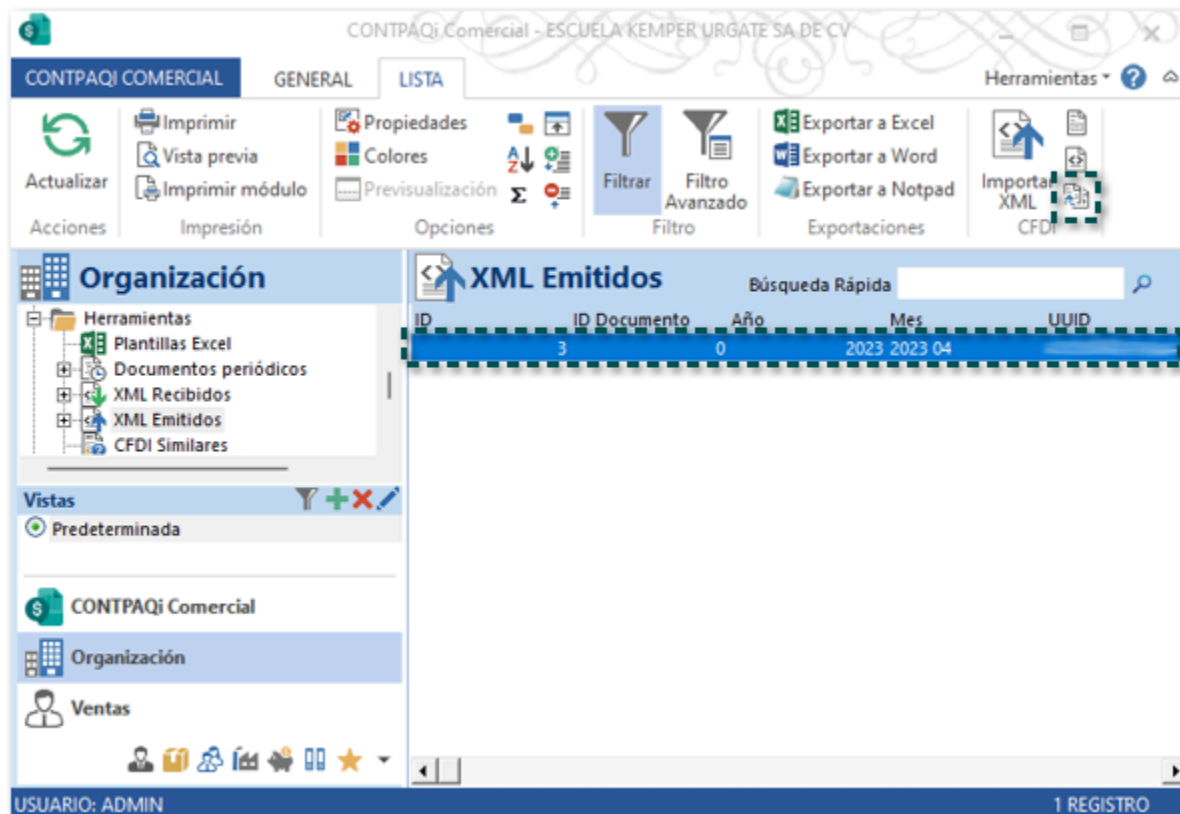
CONTPAQi Comercial - ESCUELA KEMPER URGATE SA DE CV

CONTPAQI COMERCIAL GENERAL LISTA Herramientas

Actualizar
Acciones

Imprimir
Vista previa
Imprimir módulo
Impresión

Propiedades
Colores
Previsualización
Opciones

Filtrar
Filtro Avanzado
Filtro

Exportar a Excel
Exportar a Word
Exportar a Notpad
Exportaciones

Importar XML
CFDI

Organización

Herramientas
Plantillas Excel
Documentos periódicos
XML Recibidos
XML Emitidos
CFDI Similares

Vistas
Predeterminada

CONTPAQi Comercial
Organización
Ventas

XML Emitidos

Búsqueda Rápida

| ID | ID Documento | Año | Mes | UUID |
|---|---|---|---|---|
| 3 | 0 | 2023 | 2023 04 | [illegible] |

USUARIO: ADMIN
1 REGISTRO